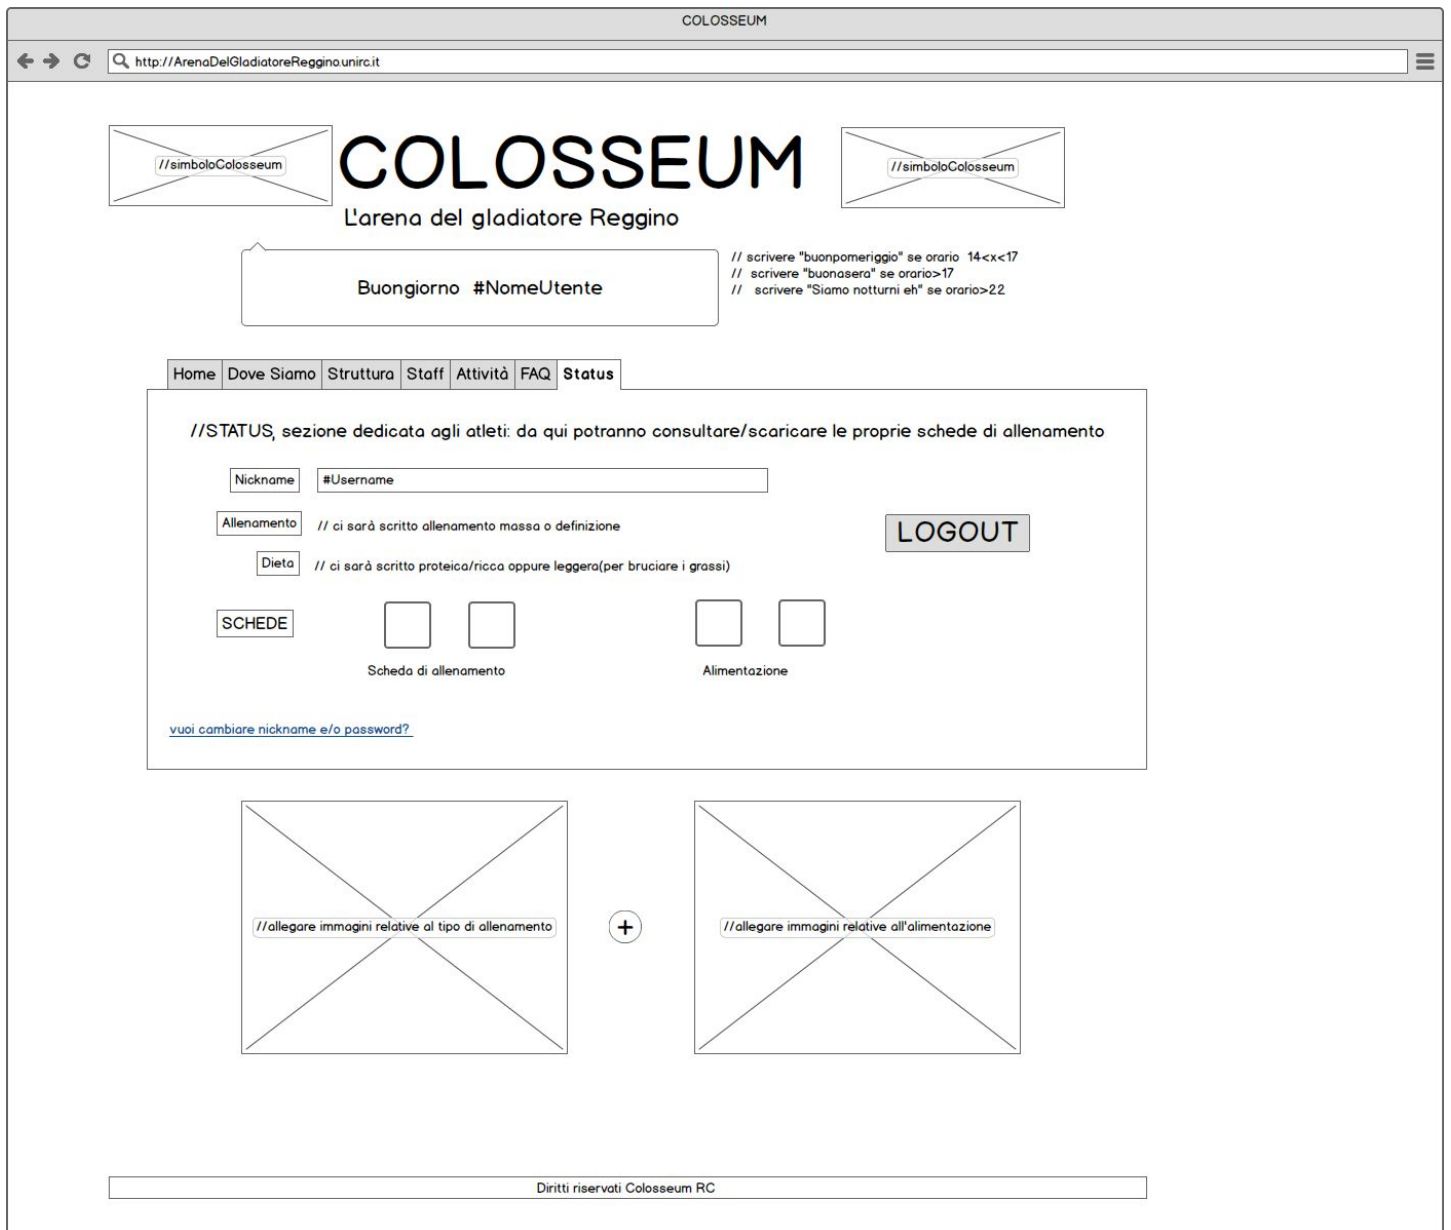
COLOSSEUM

http://ArenaDelGladiatoreReggino.unirc.it

//simboloColosseum

COLOSSEUM

L'arena del gladiatore Reggino

//simboloColosseum

Buongiorno #NomeUtente

// scrivere "buonpomeriggio" se orario 14<x<17
// scrivere "buonasera" se orario>17
// scrivere "Siamo notturni eh" se orario>22

Home | Dove Siamo | Struttura | Staff | Attività | FAQ | Status

//STATUS, sezione dedicata agli atleti: da qui potranno consultare/scaricare le proprie schede di allenamento

Nickname #Username

Allenamento // ci sarà scritto allenamento massa o definizione

LOGOUT

Dieta // ci sarà scritto proteica/ricca oppure leggera(per bruciare i grassi)

SCHEDE

Scheda di allenamento

Alimentazione

vuoi cambiare nickname e/o password?

//allegare immagini relative al tipo di allenamento

+

//allegare immagini relative all'alimentazione

Diritti riservati Colosseum RC